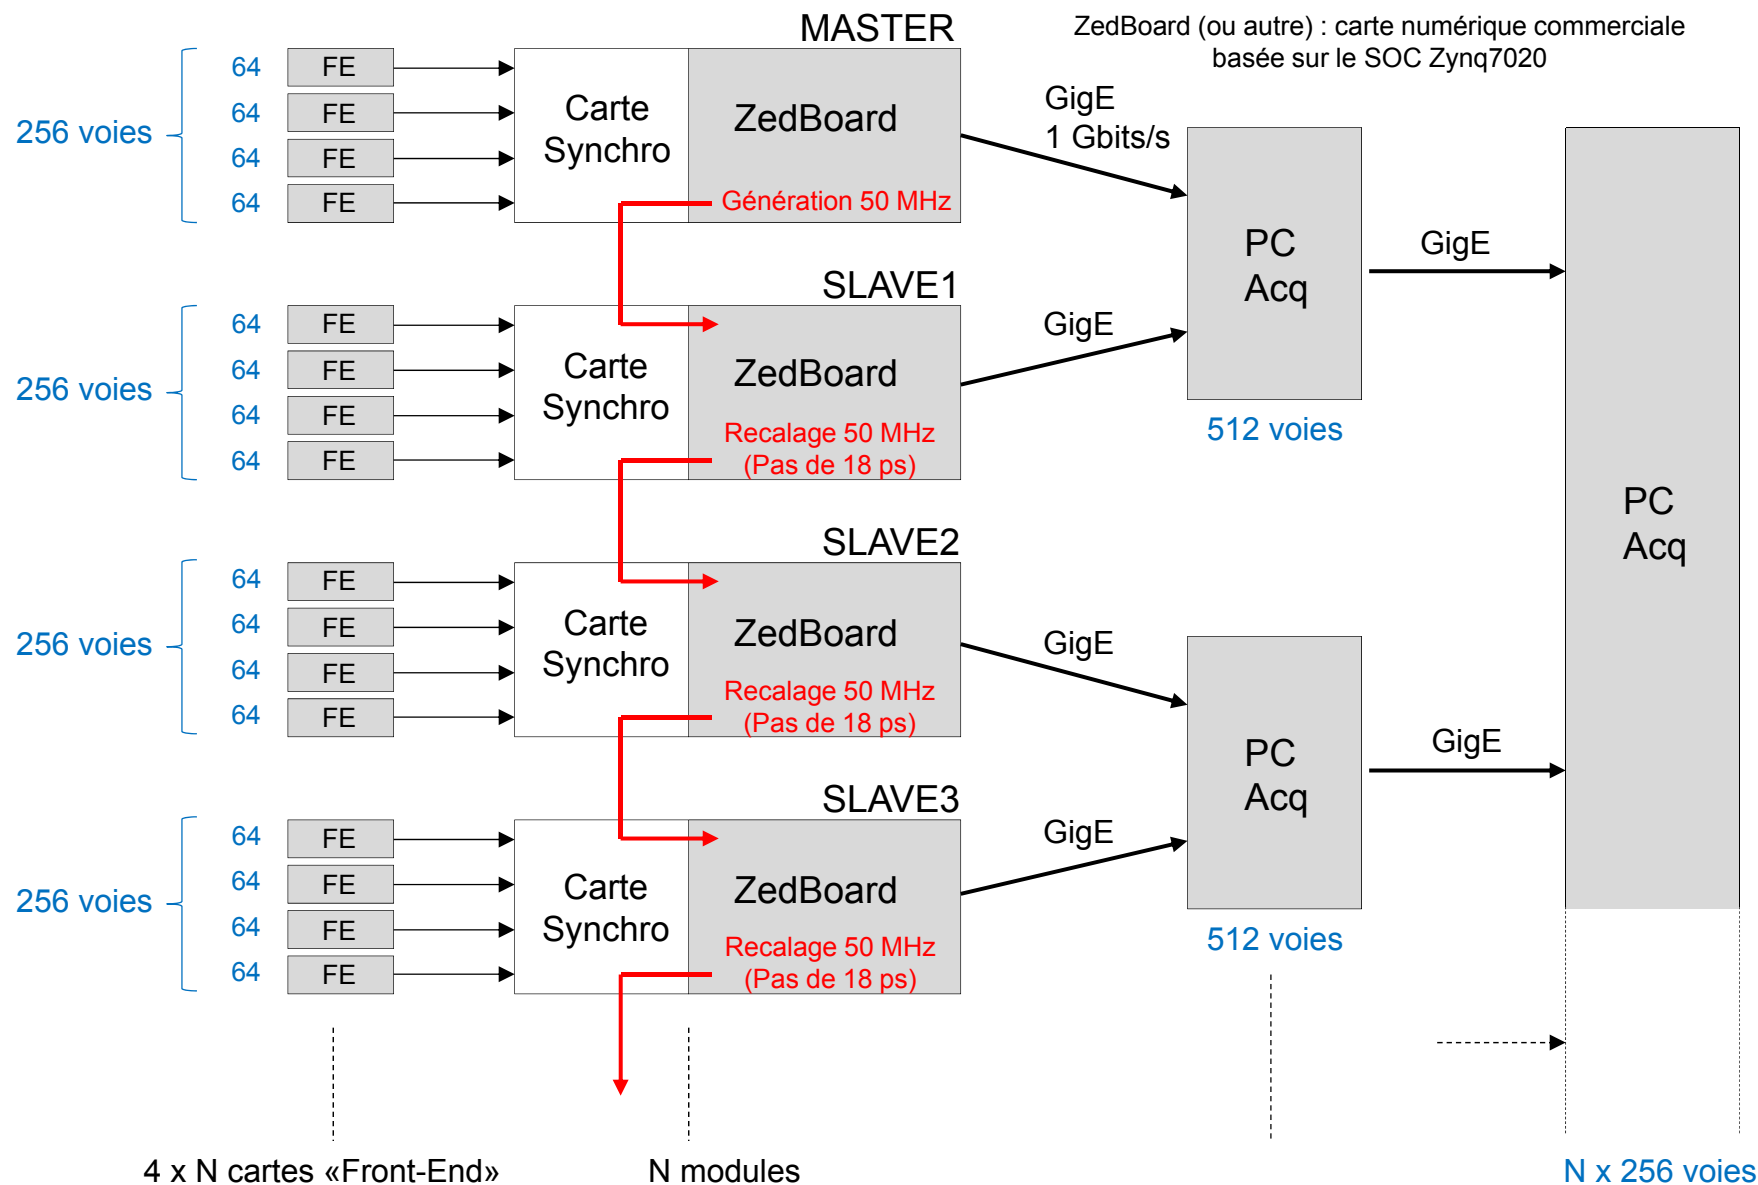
MASTER

ZedBoard (ou autre) : carte numérique commerciale basée sur le SOC Zynq7020

256 voies

64 FE
64 FE
64 FE
64 FE

Carte Synchro

ZedBoard

Génération 50 MHz

GigE
1 Gbits/s

PC
Acq

GigE

SLAVE1

256 voies

64 FE
64 FE
64 FE
64 FE

Carte Synchro

ZedBoard

Recalage 50 MHz
(Pas de 18 ps)

GigE

512 voies

PC
Acq

SLAVE2

256 voies

64 FE
64 FE
64 FE
64 FE

Carte Synchro

ZedBoard

Recalage 50 MHz
(Pas de 18 ps)

GigE

PC
Acq

GigE

SLAVE3

256 voies

64 FE
64 FE
64 FE
64 FE

Carte Synchro

ZedBoard

Recalage 50 MHz
(Pas de 18 ps)

GigE

512 voies

4 x N cartes «Front-End»

N modules

N x 256 voies